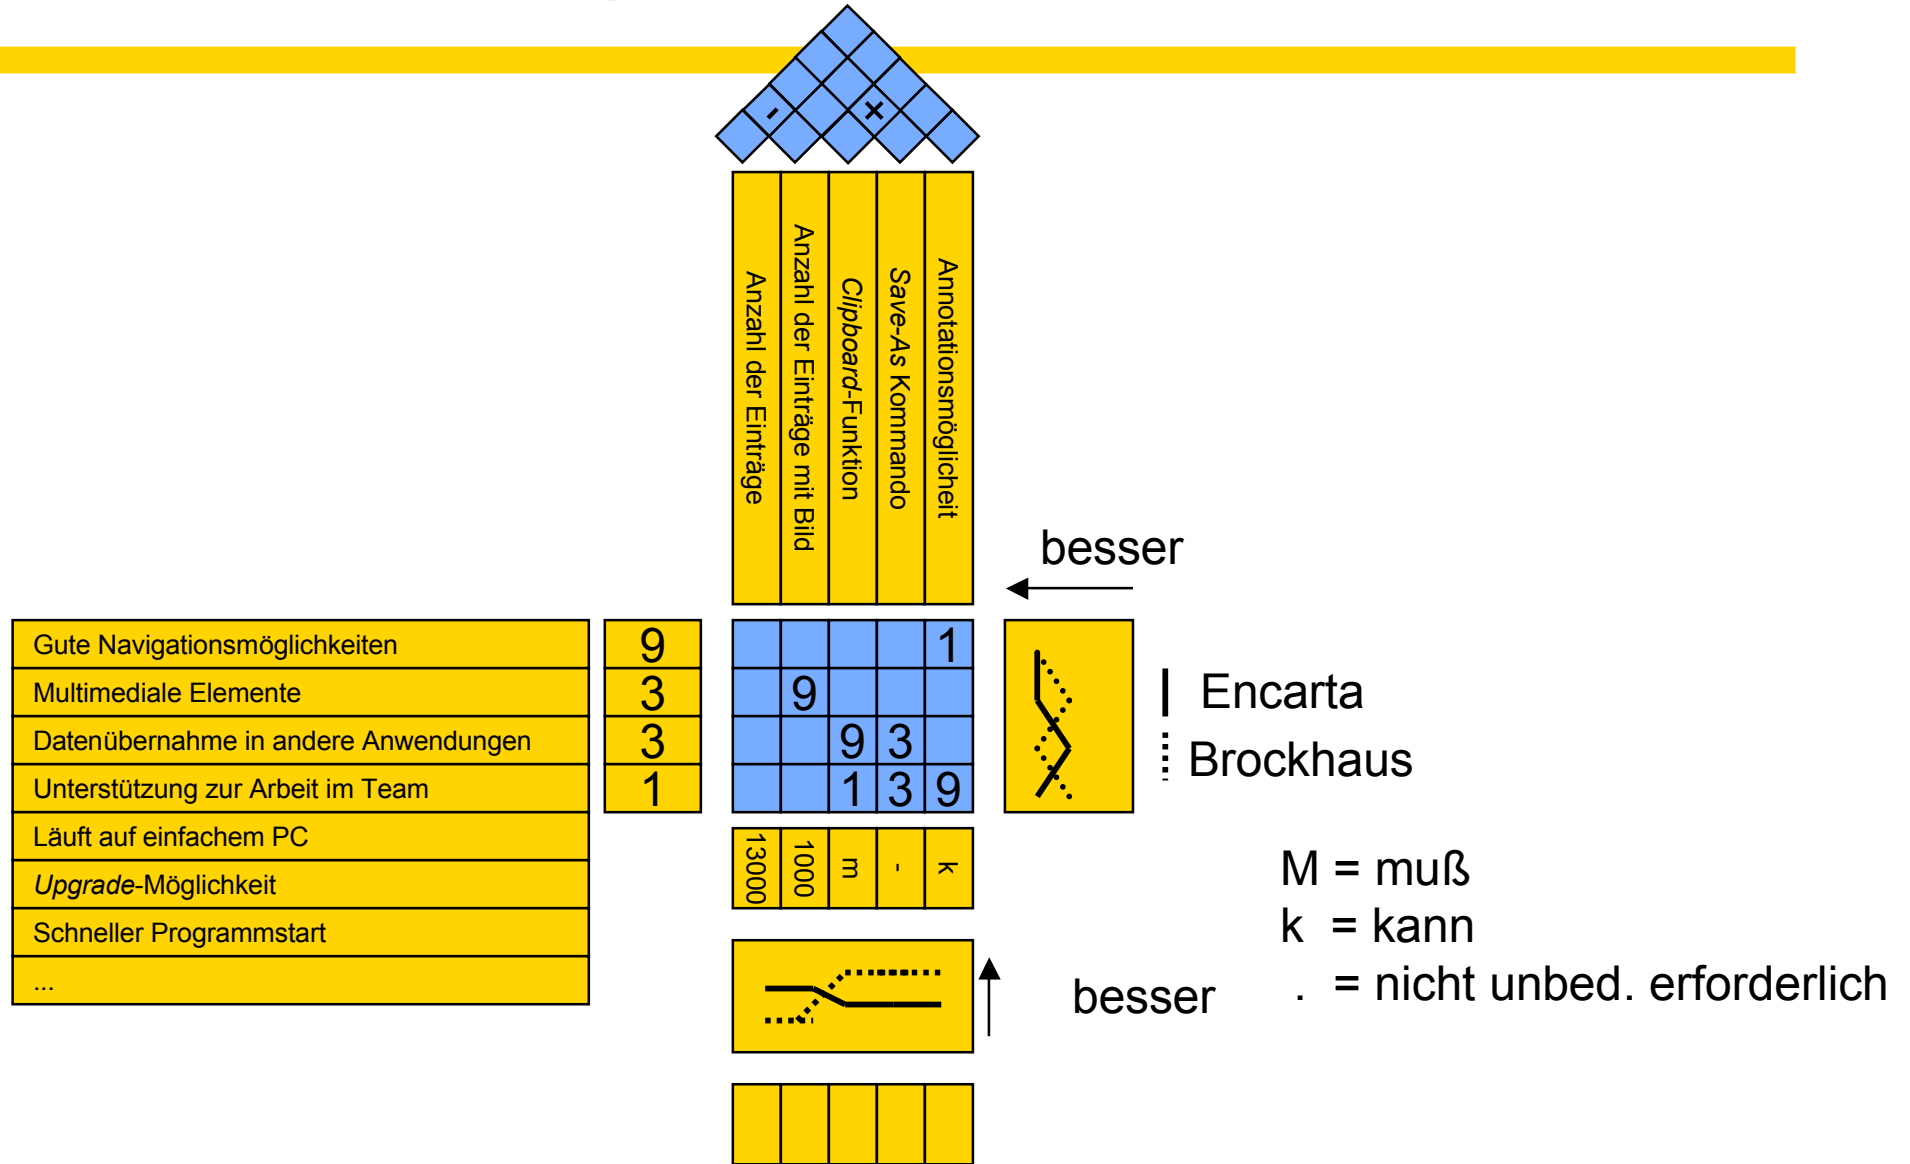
-
+

Anzahl der Einträge
Anzahl der Einträge mit Bild
*Clipboard*-Funktion
*Save-As* Kommando
Annotationsmöglichkeit

besser

| | | | | | | |
|---|---|---|---|---|---|---|
| Gute Navigationsmöglichkeiten | 9 | | | | | 1 |
| Multimediale Elemente | 3 | | 9 | | | |
| Datenübernahme in andere Anwendungen | 3 | | | 9 | 3 | |
| Unterstützung zur Arbeit im Team | 1 | | | 1 | 3 | 9 |
| Läuft auf einfachem PC | | | | | | |
| *Upgrade*-Möglichkeit | | | | | | |
| Schneller Programmstart | | | | | | |
| ... | | | | | | |

Encarta
Brockhaus

13000
1000
m
-
k

M = muß
k = kann
. = nicht unbed. erforderlich

besser